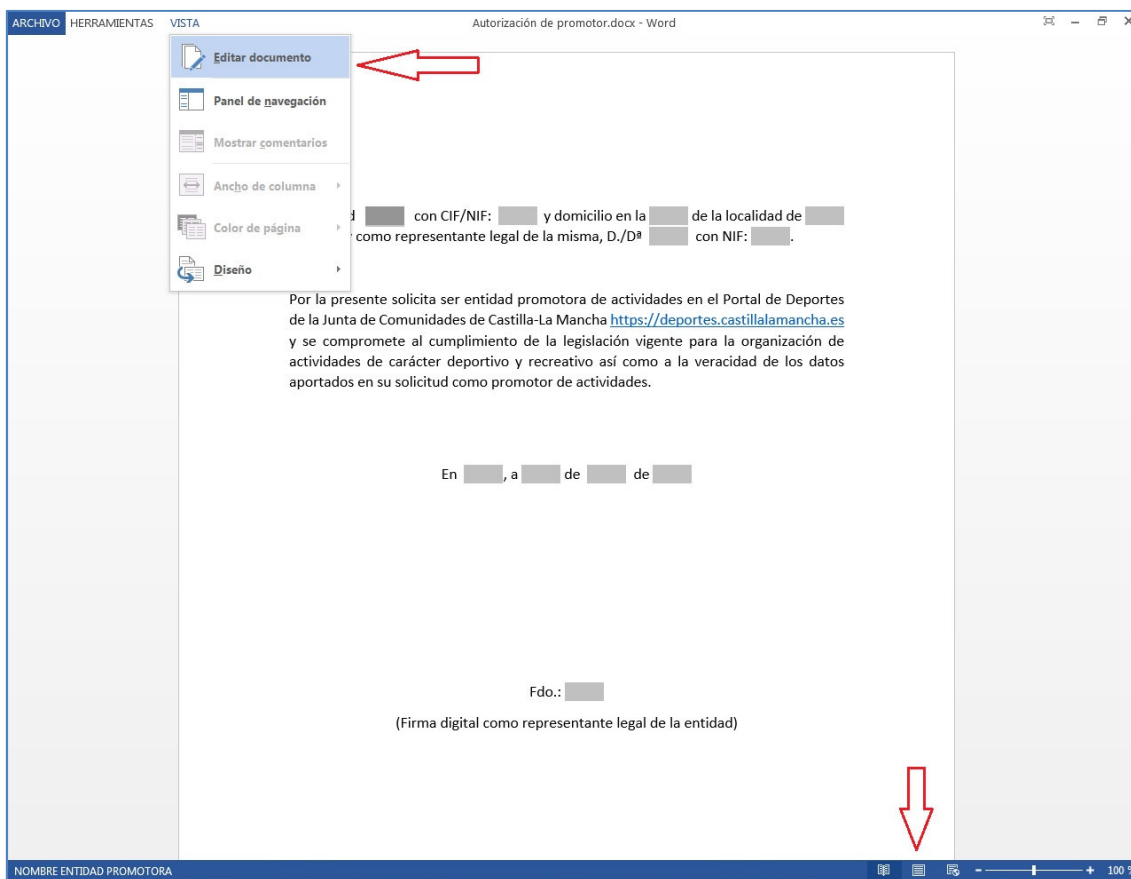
ARCHIVO HERRAMIENTAS VISTA

Autorización de promotor.docx - Word

Editar documento

Panel de navegación

Mostrar comentarios

Ancho de columna

Color de página

Diseño

d con CIF/NIF: y domicilio en la de la localidad de
como representante legal de la misma, D./Dª con NIF: .

Por la presente solicita ser entidad promotora de actividades en el Portal de Deportes de la Junta de Comunidades de Castilla-La Mancha https://deportes.castillalamancha.es y se compromete al cumplimiento de la legislación vigente para la organización de actividades de carácter deportivo y recreativo así como a la veracidad de los datos aportados en su solicitud como promotor de actividades.

En , a de de

Fdo.:

(Firma digital como representante legal de la entidad)

NOMBRE ENTIDAD PROMOTORA

100